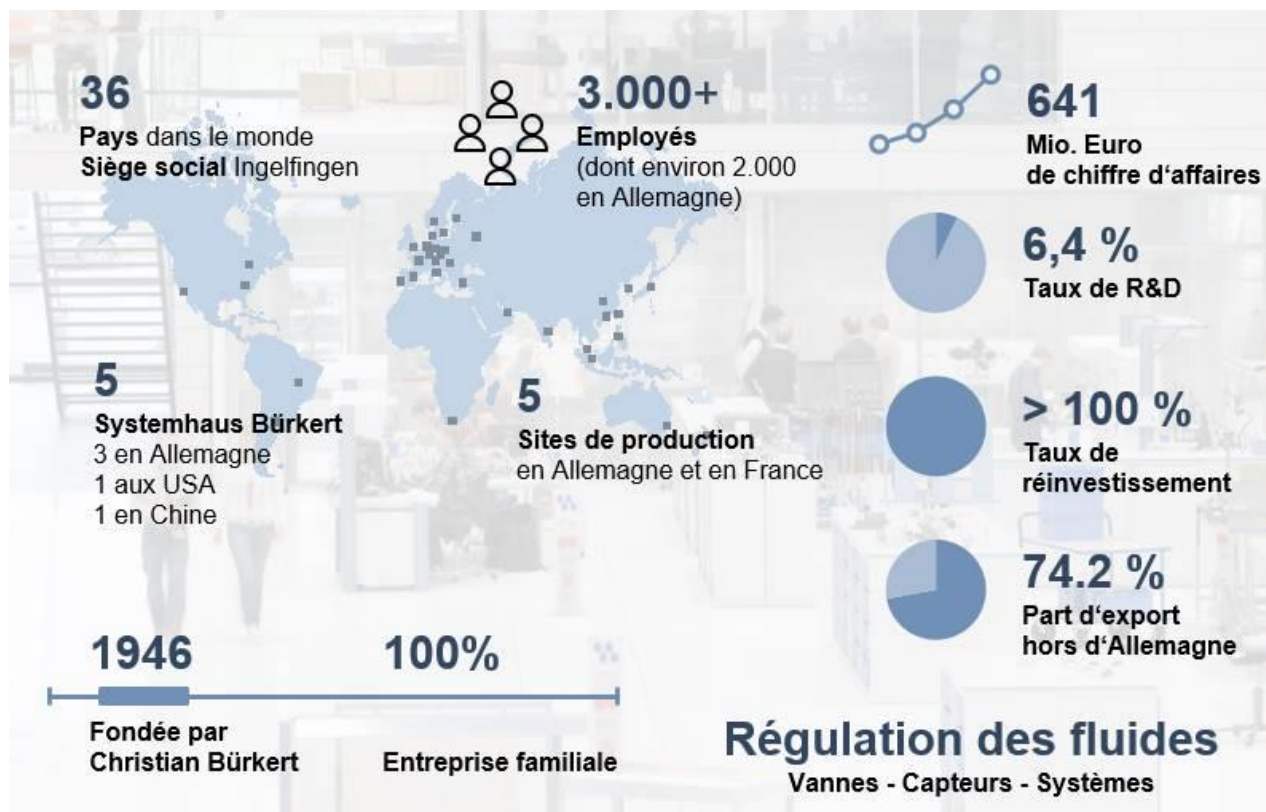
36
Pays dans le monde
Siège social Ingelfingen

3.000+
Employés
(dont environ 2.000 en Allemagne)

641
Mio. Euro
de chiffre d‘affaires

6,4 %
Taux de R&D

5
Systemhaus Bürkert
3 en Allemagne
1 aux USA
1 en Chine

5
Sites de production
en Allemagne et en France

> 100 %
Taux de réinvestissement

74.2 %
Part d‘export hors d‘Allemagne

1946
Fondée par Christian Bürkert

100%
Entreprise familiale

Régulation des fluides
Vannes - Capteurs - Systèmes